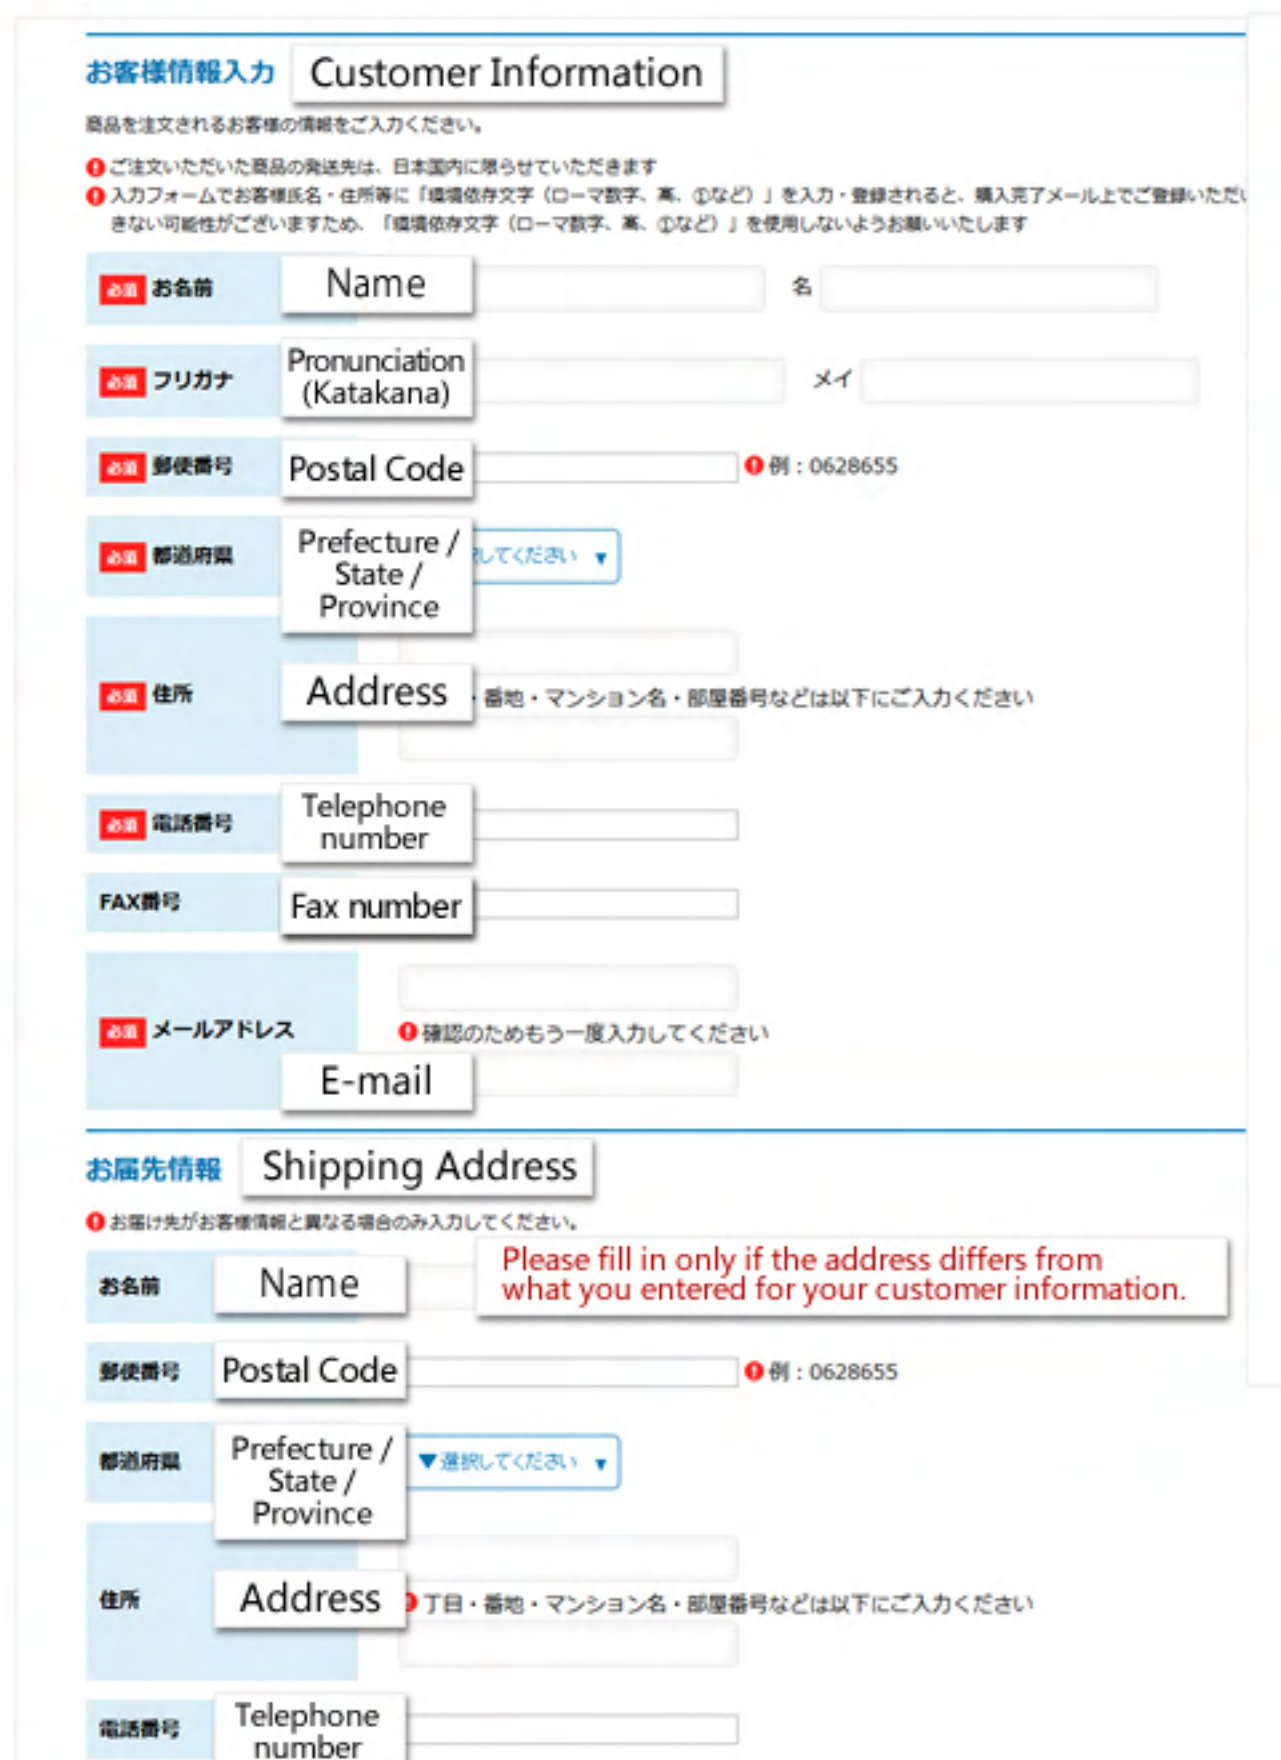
お客様情報入力 Customer Information

商品を注文されるお客様の情報をご入力ください。

ご注文いただいた商品の発送先は、日本国内に限らせていただきます
入力フォームでお客様氏名・住所等に「環境依存文字（ローマ数字、髙、①など）」を入力・登録されると、購入完了メール上でご登録いただ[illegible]きない可能性がございますため、「環境依存文字（ローマ数字、髙、①など）」を使用しないようお願いいたします

必須 お名前 Name 名

必須 フリガナ Pronunciation (Katakana) メイ

必須 郵便番号 Postal Code 例：0628655

必須 都道府県 Prefecture / State / Province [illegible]してください

必須 住所 Address 番地・マンション名・部屋番号などは以下にご入力ください

必須 電話番号 Telephone number

FAX番号 Fax number

必須 メールアドレス 確認のためもう一度入力してください E-mail

お届先情報 Shipping Address

お届け先がお客様情報と異なる場合のみ入力してください。

Please fill in only if the address differs from what you entered for your customer information.

お名前 Name

郵便番号 Postal Code 例：0628655

都道府県 Prefecture / State / Province ▼選択してください

住所 Address 丁目・番地・マンション名・部屋番号などは以下にご入力ください

電話番号 Telephone number